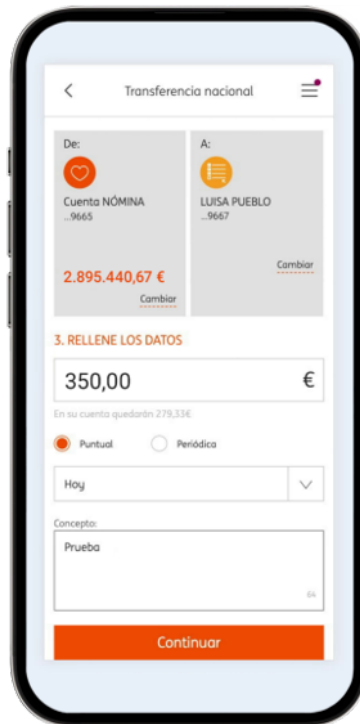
<
Transferencia nacional

De:
Cuenta NÓMINA
...9665
2.895.440,67 €
Cambiar

A:
LUISA PUEBLO
...9667
Cambiar

3. RELLENE LOS DATOS

350,00
€

En su cuenta quedarán 279,33€

Puntual
Periódica

Hoy

Concepto:
Prueba
64

Continuar